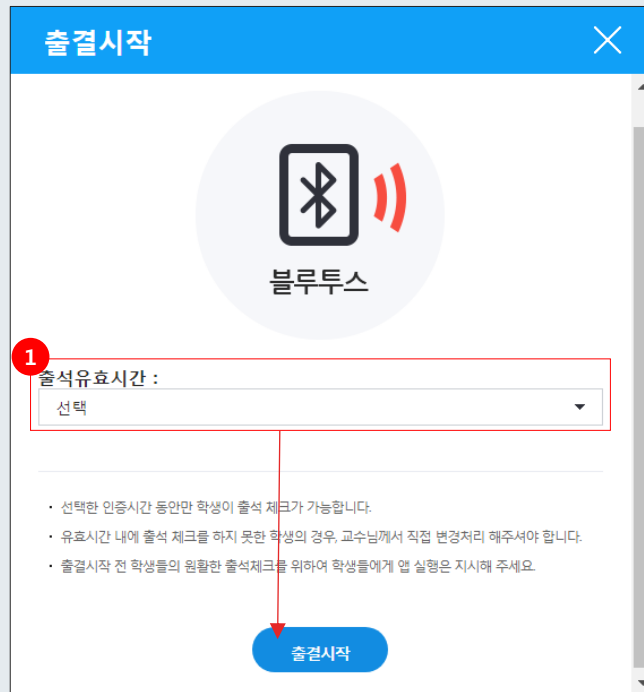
출결시작

블루투스

1

출석유효시간 :

선택

· 선택한 인증시간 동안만 학생이 출석 체크가 가능합니다.

· 유효시간 내에 출석 체크를 하지 못한 학생의 경우, 교수님께서 직접 변경처리 해주셔야 합니다.

· 출결시작 전 학생들의 원활한 출석체크를 위하여 학생들에게 앱 실행을 지시해 주세요.

출결시작